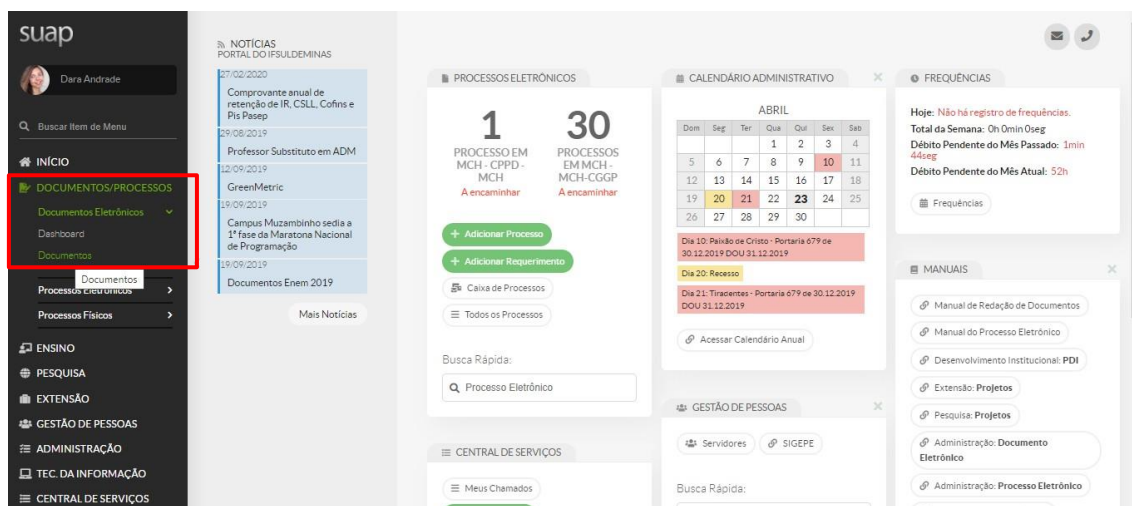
suap

Dara Andrade

Buscar Item de Menu

INÍCIO

DOCUMENTOS/PROCESSOS

Documentos Eletrônicos

Dashboard

Documentos

Documentos

Processos Eletrônicos

Processos Físicos

ENSINO

PESQUISA

EXTENSÃO

GESTÃO DE PESSOAS

ADMINISTRAÇÃO

TEC. DA INFORMAÇÃO

CENTRAL DE SERVIÇOS

NOTÍCIAS
PORTAL DO IFSULDEMINAS

27/02/2020
Comprovante anual de retenção de IR, CSLL, Cofins e Pis Pasep

29/08/2019
Professor Substituto em ADM

12/09/2019
GreenMetric

19/09/2019
Campus Muzambinho sedia a 1ª fase da Maratona Nacional de Programação

19/09/2019
Documentos Enem 2019

Mais Notícias

PROCESSOS ELETRÔNICOS

1
PROCESSO EM MCH - CPPD - MCH
A encaminhar

30
PROCESSOS EM MCH - MCH-CGGP
A encaminhar

+ Adicionar Processo

+ Adicionar Requerimento

Caixa de Processos

Todos os Processos

Busca Rápida:

Processo Eletrônico

CENTRAL DE SERVIÇOS

Meus Chamados

CALENDÁRIO ADMINISTRATIVO

ABRIL

| Dom | Seg | Ter | Qua | Qui | Sex | Sab |
|---|---|---|---|---|---|---|
| | | | 1 | 2 | 3 | 4 |
| 5 | 6 | 7 | 8 | 9 | 10 | 11 |
| 12 | 13 | 14 | 15 | 16 | 17 | 18 |
| 19 | 20 | 21 | 22 | 23 | 24 | 25 |
| 26 | 27 | 28 | 29 | 30 | | |

Dia 10: Paixão de Cristo - Portaria 679 de 30.12.2019 DOU 31.12.2019

Dia 20: Recesso

Dia 21: Tiradentes - Portaria 679 de 30.12.2019 DOU 31.12.2019

Acessar Calendário Anual

GESTÃO DE PESSOAS

Servidores

SIGEPE

Busca Rápida:

FREQUÊNCIAS

Hoje: Não há registro de frequências.
Total da Semana: 0h 0min 0seg
Débito Pendente do Mês Passado: 1min 44seg
Débito Pendente do Mês Atual: 52h

Frequências

MANUAIS

Manual de Redação de Documentos

Manual do Processo Eletrônico

Desenvolvimento Institucional: PDI

Extensão: Projetos

Pesquisa: Projetos

Administração: Documento Eletrônico

Administração: Processo Eletrônico